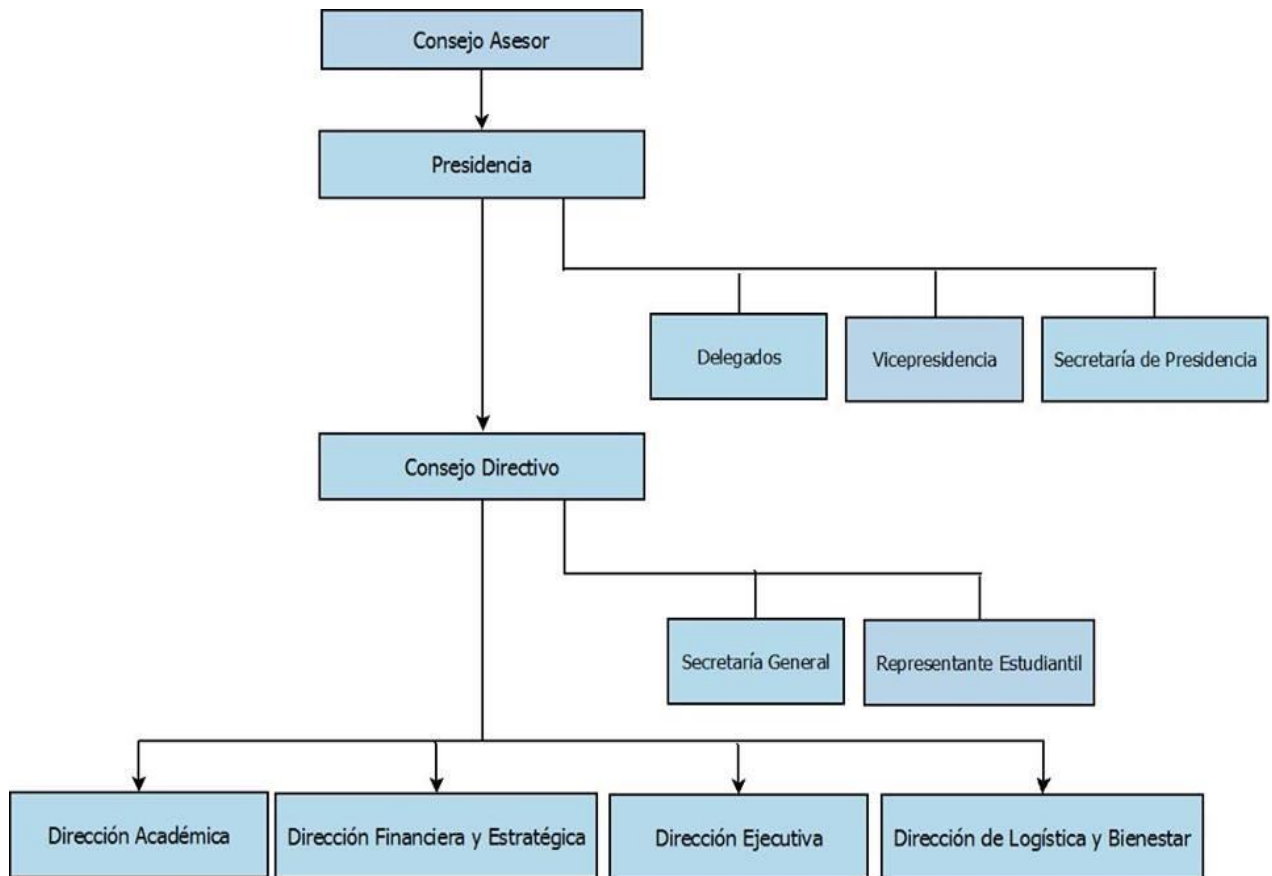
Consejo Asesor

Presidencia

Delegados

Vicepresidencia

Secretaría de Presidencia

Consejo Directivo

Secretaría General

Representante Estudiantil

Dirección Académica

Dirección Financiera y Estratégica

Dirección Ejecutiva

Dirección de Logística y Bienestar